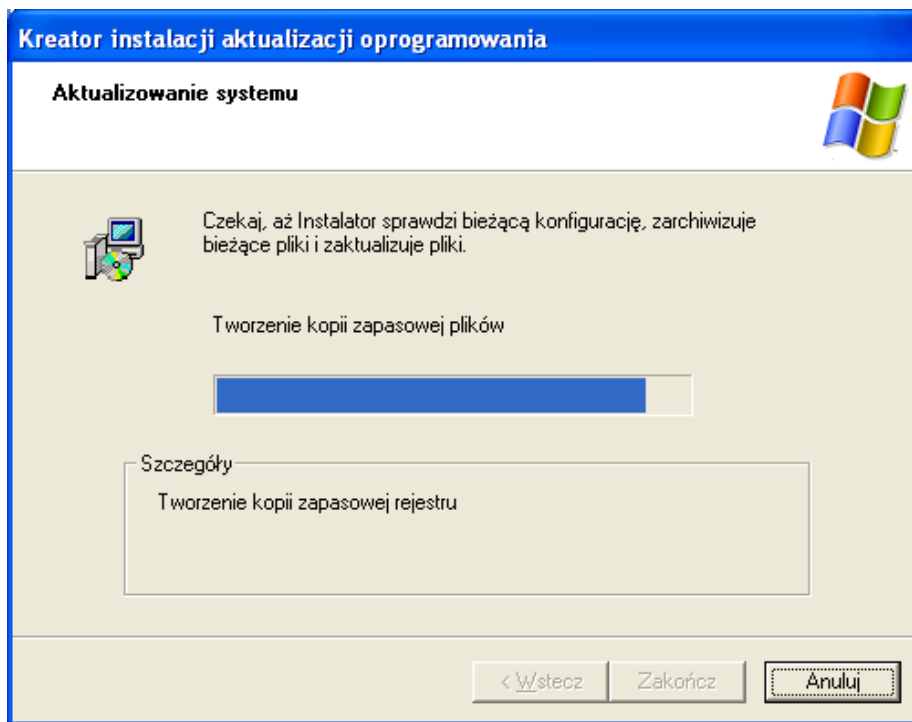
Kreator instalacji aktualizacji oprogramowania

Aktualizowanie systemu

Czekaj, aż Instalator sprawdzi bieżącą konfigurację, zarchiwizuje bieżące pliki i zaktualizuje pliki.

Tworzenie kopii zapasowej plików

Szczegóły

Tworzenie kopii zapasowej rejestru

< Wstecz

Zakończ

Anuluj